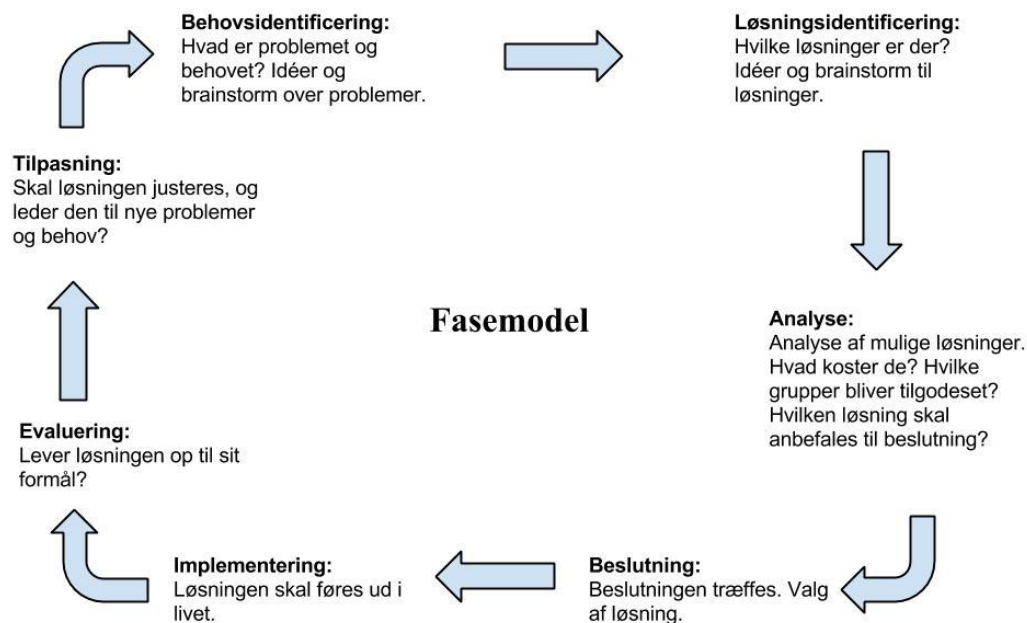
**Behovsidentificering:**
Hvad er problemet og behovet? Idéer og brainstorm over problemer.

**Løsningsidentificering:**
Hvilke løsninger er der? Idéer og brainstorm til løsninger.

**Analyse:**
Analyse af mulige løsninger. Hvad koster de? Hvilke grupper bliver tilgodeset? Hvilken løsning skal anbefales til beslutning?

**Beslutning:**
Beslutningen træffes. Valg af løsning.

**Implementering:**
Løsningen skal føres ud i livet.

**Evaluering:**
Lever løsningen op til sit formål?

**Tilpasning:**
Skal løsningen justeres, og leder den til nye problemer og behov?

**Fasemodel**